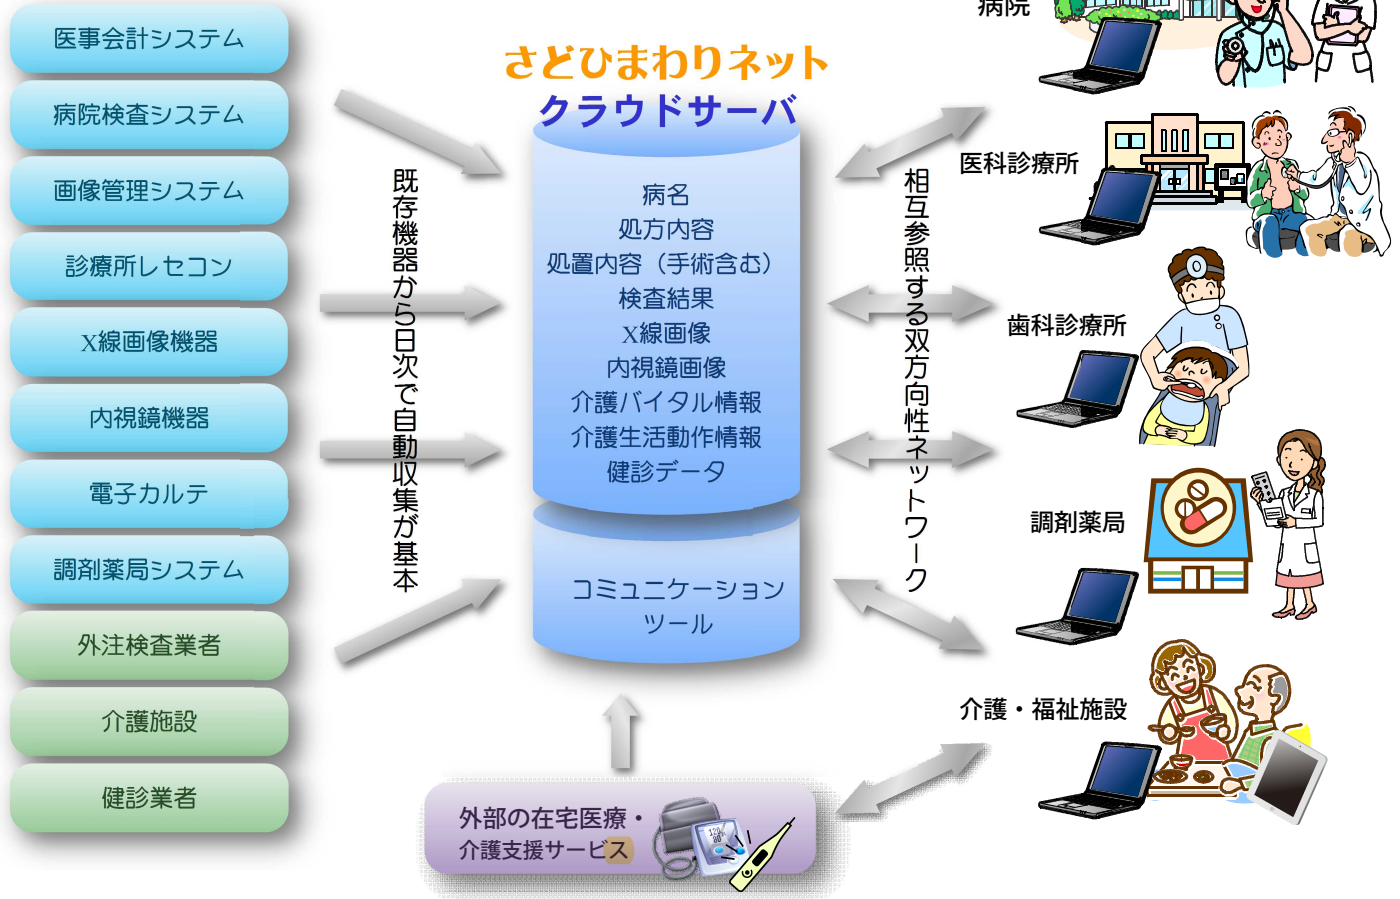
医事会計システム
病院検査システム
画像管理システム
診療所レセコン
X線画像機器
内視鏡機器
電子カルテ
調剤薬局システム
外注検査業者
介護施設
健診業者

既存機器から日次で自動収集が基本

さどひまわりネット
クラウドサーバ

病名
処方内容
処置内容（手術含む）
検査結果
X線画像
内視鏡画像
介護バイタル情報
介護生活動作情報
健診データ

コミュニケーション
ツール

外部の在宅医療・
介護支援サービス

相互参照する双方向性ネットワーク

病院
医科診療所
歯科診療所
調剤薬局
介護・福祉施設